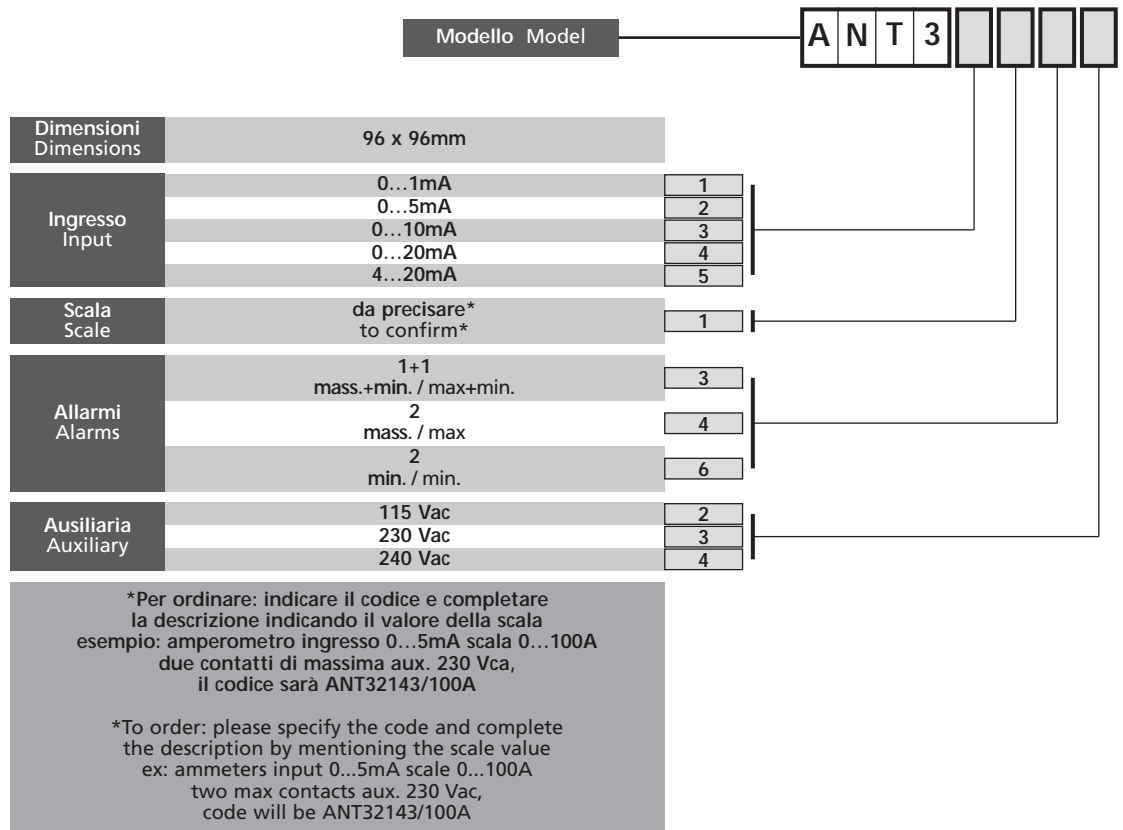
Modello Model

| A | N | T | 3 | | | | |
|---|---|---|---|---|---|---|---|

| Dimensioni Dimensions | 96 x 96mm | |
|---|---|---|
| Ingresso Input | 0…1mA | 1 |
| | 0…5mA | 2 |
| | 0…10mA | 3 |
| | 0…20mA | 4 |
| | 4…20mA | 5 |
| Scala Scale | da precisare* to confirm* | 1 |
| Allarmi Alarms | 1+1 mass.+min. / max+min. | 3 |
| | 2 mass. / max | 4 |
| | 2 min. / min. | 6 |
| Ausiliaria Auxiliary | 115 Vac | 2 |
| | 230 Vac | 3 |
| | 240 Vac | 4 |

*Per ordinare: indicare il codice e completare la descrizione indicando il valore della scala esempio: amperometro ingresso 0…5mA scala 0…100A due contatti di massima aux. 230 Vca, il codice sarà ANT32143/100A

*To order: please specify the code and complete the description by mentioning the scale value ex: ammeters input 0...5mA scale 0...100A two max contacts aux. 230 Vac, code will be ANT32143/100A